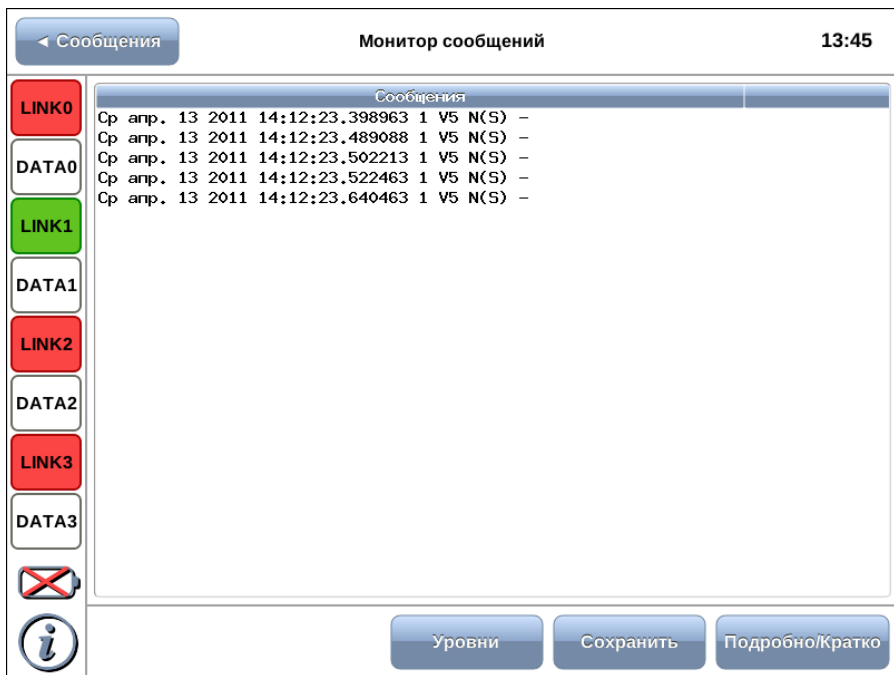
◄ Сообщения

Монитор сообщений

13:45

LINK0

DATA0

LINK1

DATA1

LINK2

DATA2

LINK3

DATA3

| Сообщения | |
|---|---|
| Ср апр. 13 2011 14:12:23.398963 1 V5 N(S) – | |
| Ср апр. 13 2011 14:12:23.489088 1 V5 N(S) – | |
| Ср апр. 13 2011 14:12:23.502213 1 V5 N(S) – | |
| Ср апр. 13 2011 14:12:23.522463 1 V5 N(S) – | |
| Ср апр. 13 2011 14:12:23.640463 1 V5 N(S) – | |

Уровни

Сохранить

Подробно/Кратко